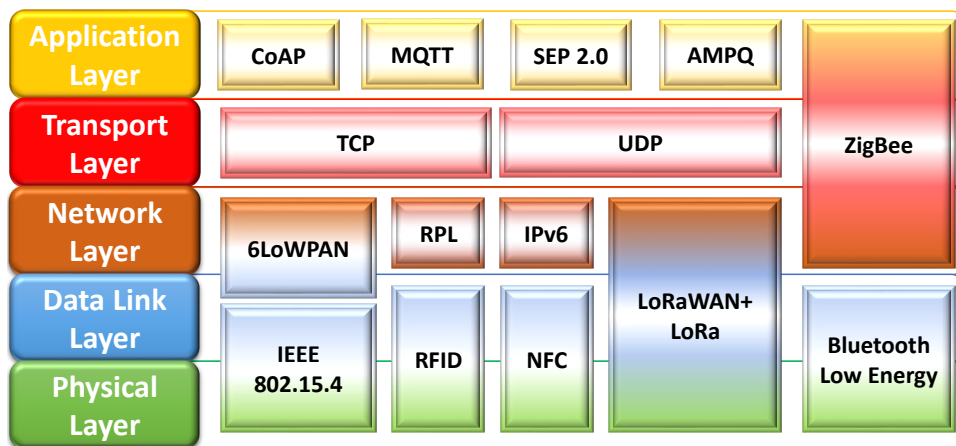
Application Layer

CoAP

MQTT

SEP 2.0

AMPQ

ZigBee

Transport Layer

TCP

UDP

Network Layer

6LoWPAN

RPL

IPv6

LoRaWAN+ LoRa

Data Link Layer

IEEE 802.15.4

RFID

NFC

Bluetooth Low Energy

Physical Layer